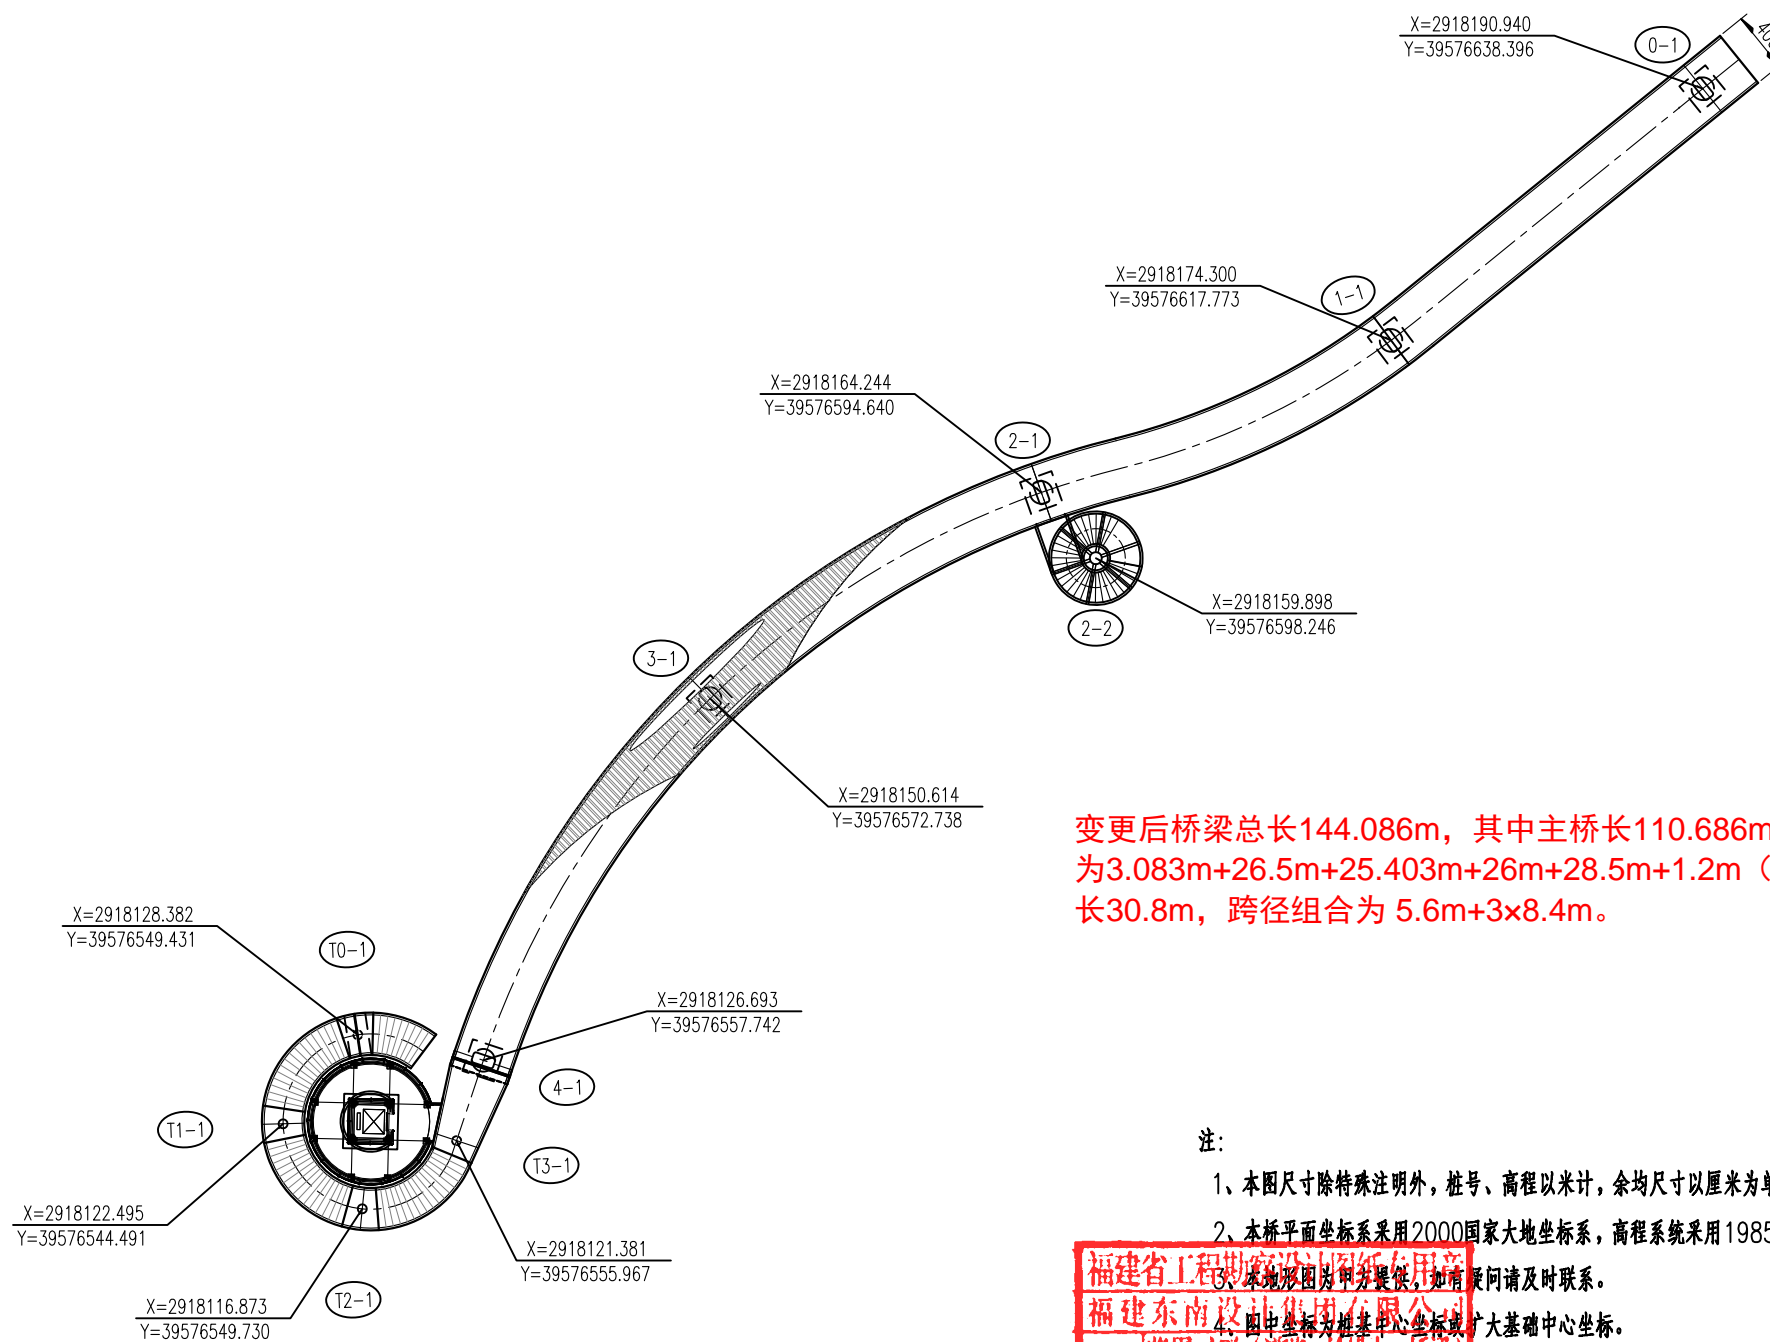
X=2918190.940
Y=39576638.396
0-1

X=2918174.300
Y=39576617.773
1-1

X=2918164.244
Y=39576594.640
2-1

X=2918159.898
Y=39576598.246
2-2

3-1

X=2918150.614
Y=39576572.738

变更后桥梁总长144.086m，其中主桥长110.686m
为3.083m+26.5m+25.403m+26m+28.5m+1.2m（
长30.8m，跨径组合为 5.6m+3×8.4m。

X=2918128.382
Y=39576549.431
T0-1

X=2918126.693
Y=39576557.742
4-1

T1-1
T3-1

X=2918122.495
Y=39576544.491

X=2918121.381
Y=39576555.967

X=2918116.873
Y=39576549.730
T2-1

注:
1、本图尺寸除特殊注明外，桩号、高程以米计，余均尺寸以厘米为单
2、本桥平面坐标系采用2000国家大地坐标系，高程系统采用1985
3、本地形图为甲方提供，如有疑问请及时联系。
4、图中坐标为桩基中心坐标或扩大基础中心坐标。

福建省工程勘察设计图纸专用章
福建东南设计集团有限公司
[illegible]